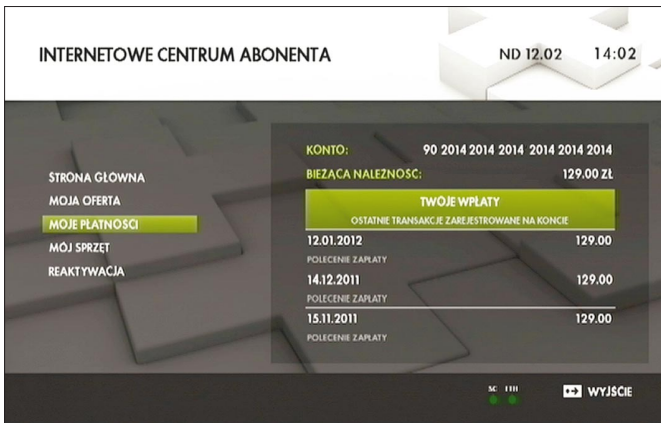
INTERNETOWE CENTRUM ABONENTA

ND 12.02 14:02

STRONA GŁÓWNA
MOJA OFERTA
MOJE PŁATNOŚCI
MÓJ SPRZĘT
REAKTYWACJA

KONTO: 90 2014 2014 2014 2014 2014 2014
BIEŻĄCA NALEŻNOŚĆ: 129.00 ZŁ

TWOJE WPŁATY
OSTATNIE TRANSAKCJE ZAREJESTROWANE NA KONCIE

12.01.2012 129.00
POLECENIE ZAPŁATY
14.12.2011 129.00
POLECENIE ZAPŁATY
15.11.2011 129.00
POLECENIE ZAPŁATY

SC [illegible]

WYJŚCIE